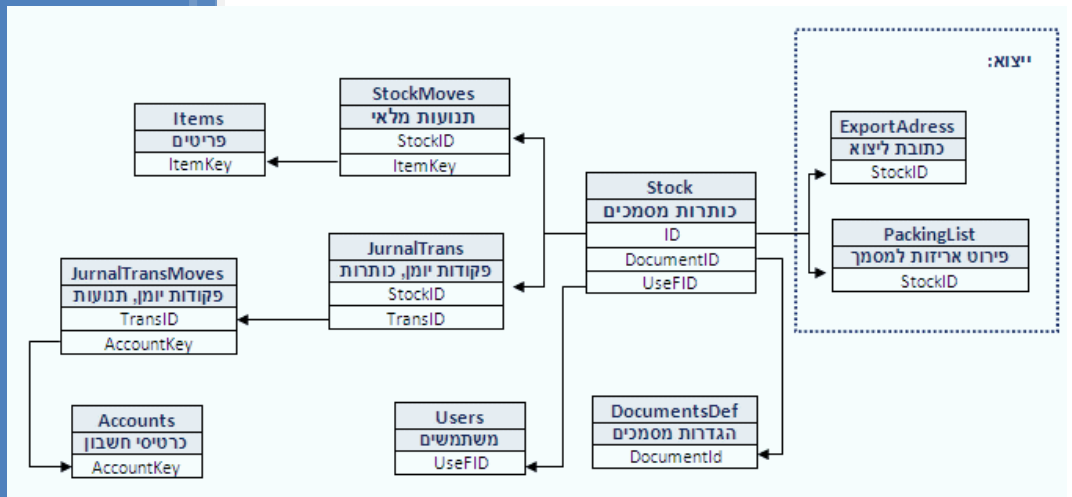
ייצוא:

StockMoves
תנועות מלאי
StockID
ItemKey

Items
פריטים
ItemKey

ExportAdress
כתובת ליצוא
StockID

Stock
כותרות מסמכים
ID
DocumentID
UseFID

PackingList
פירוט אריזות למסמך
StockID

JurnalTrans
פקודות יומן, כותרות
StockID
TransID

JurnalTransMoves
פקודות יומן, תנועות
TransID
AccountKey

Accounts
כרטיסי חשבון
AccountKey

Users
משתמשים
UseFID

DocumentsDef
הגדרות מסמכים
DocumentId